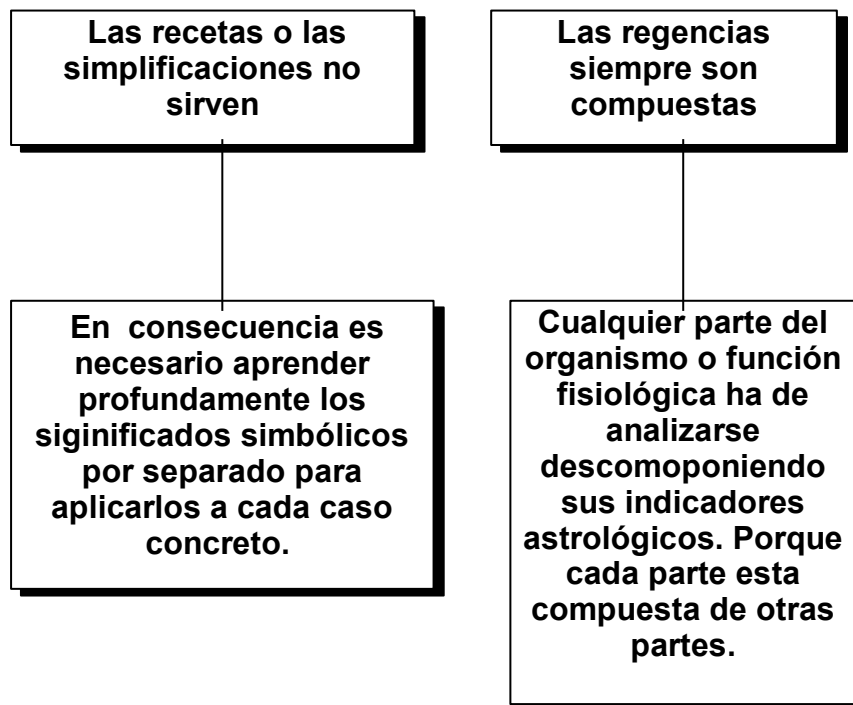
Las recetas o las simplificaciones no sirven

En consecuencia es necesario aprender profundamente los siginificados simbólicos por separado para aplicarlos a cada caso concreto.

Las regencias siempre son compuestas

Cualquier parte del organismo o función fisiológica ha de analizarse descomoponiendo sus indicadores astrológicos. Porque cada parte esta compuesta de otras partes.